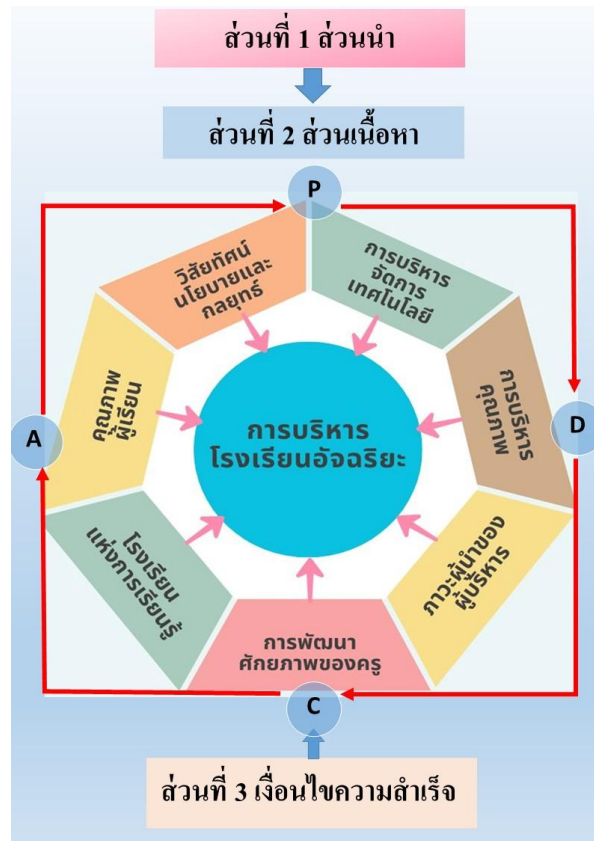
ส่วนที่ 1 ส่วนนำ

ส่วนที่ 2 ส่วนเนื้อหา

P

วิสัยทัศน์ นโยบายและกลยุทธ์

การบริหารจัดการเทคโนโลยี

คุณภาพผู้เรียน

การบริหารคุณภาพ

A

การบริหารโรงเรียนอัจฉริยะ

D

โรงเรียนแห่งการเรียนรู้

ภาวะผู้นำของผู้บริหาร

การพัฒนาศักยภาพของครู

C

ส่วนที่ 3 เงื่อนไขความสำเร็จ